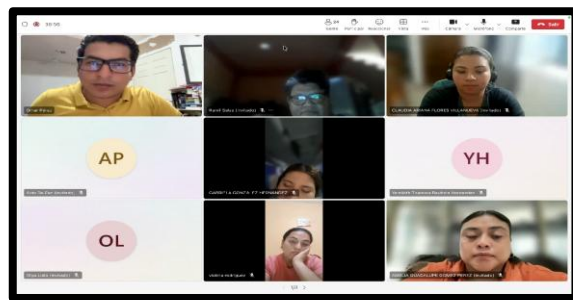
39:56

Contactos | Chat | Reacciones | Vista | Más | Cámara | Micrófono | Compartir | Salir

Omar Pérez

Ranel Salas (Invitado)

CLAUDIA ARIANA FLORES VILLANUEVA (Invitado)

AP

Ana Pa Paz (Invitado)

CARMEN LA COSTA F? HERNANDEZ

YH

Yaribeth Trapaga Rosalina Hernandez

OL

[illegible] (Invitado)

Valeria Rodriguez

MARIA GUADALUPE GOMEZ PEREZ (Invitado)

1/2